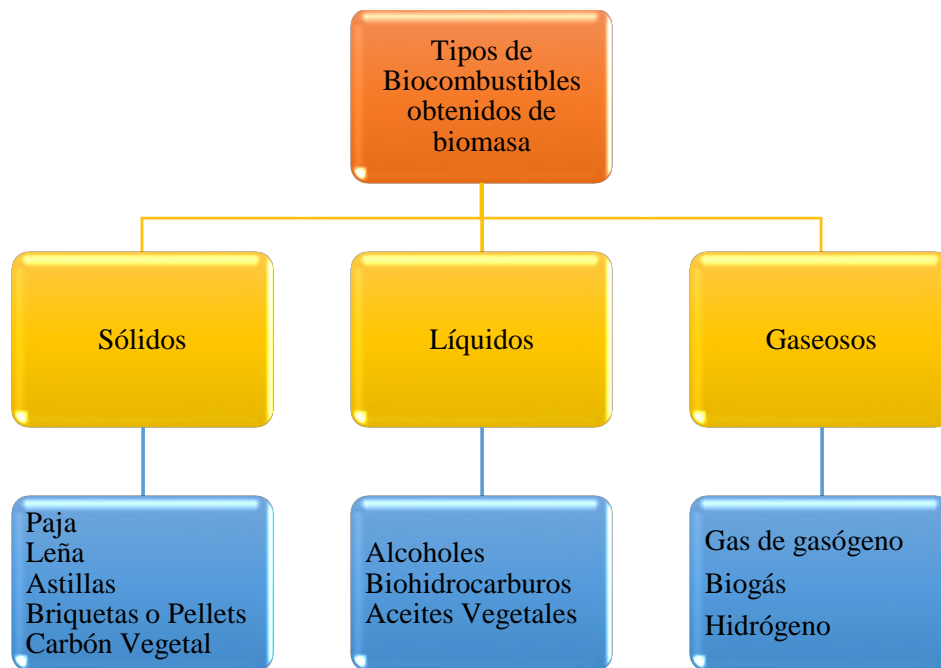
Tipos de Biocombustibles obtenidos de biomasa

Sólidos

Líquidos

Gaseosos

Paja
Leña
Astillas
Briquetas o Pellets
Carbón Vegetal

Alcoholes
Biohidrocarburos
Aceites Vegetales

Gas de gasógeno
Biogás
Hidrógeno